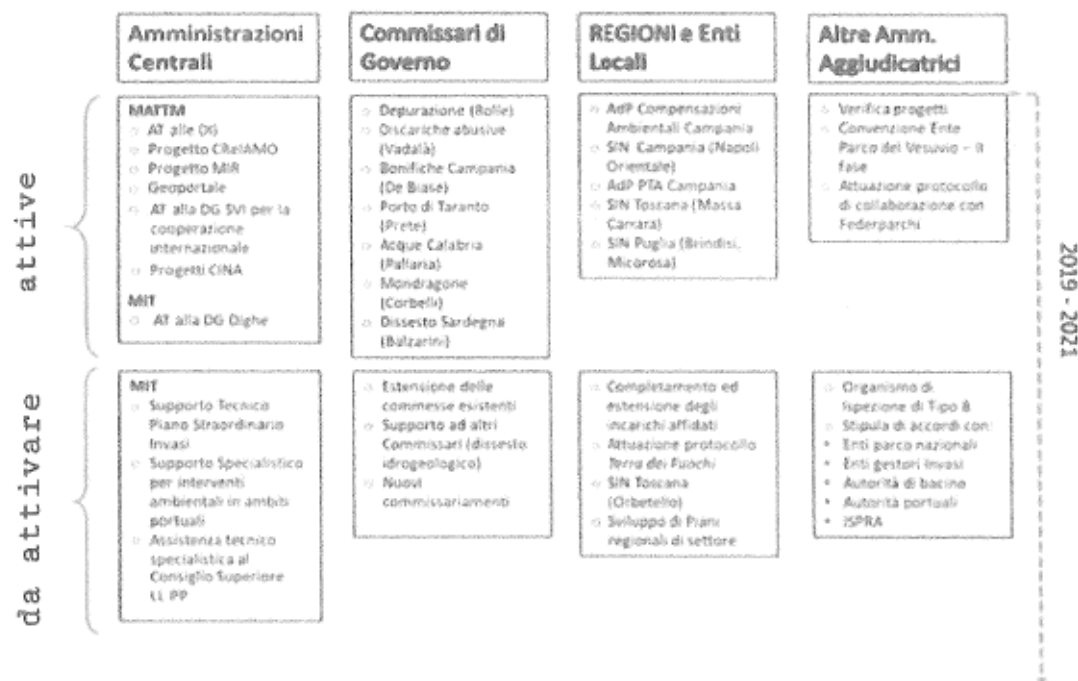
Amministrazioni Centrali

Commissari di Governo

REGIONI e Enti Locali

Altre Amm. Aggiudicatrici

attive

MATTM
○ AT alle DG
○ Progetto CReIAMO
○ Progetto MIR
○ Geoportale
○ AT alla DG SVI per la cooperazione internazionale
○ Progetti CINA

MIT
○ AT alla DG Dighe

○ Depurazione (Rolle)
○ Discariche abusive (Vadalà)
○ Bonifiche Campania (De Biase)
○ Porto di Taranto (Prete)
○ Acque Calabria (Pallaria)
○ Mondragone (Corbelli)
○ Dissesto Sardegna (Balzarini)

○ AdP Compensazioni Ambientali Campania
○ SIN Campania (Napoli Orientale)
○ AdP PTA Campania
○ SIN Toscana (Massa Carrara)
○ SIN Puglia (Brindisi, Micorosa)

○ Verifica progetti
○ Convenzione Ente Parco del Vesuvio – II fase
○ Attuazione protocollo di collaborazione con Federparchi

2019 - 2021

da attivare

MIT
○ Supporto Tecnico Piano Straordinario Invasi
○ Supporto Specialistico per interventi ambientali in ambiti portuali
○ Assistenza tecnico specialistica al Consiglio Superiore LL PP

○ Estensione delle commesse esistenti
○ Supporto ad altri Commissari (dissesto idrogeologico)
○ Nuovi commissariamenti

○ Completamento ed estensione degli incarichi affidati
○ Attuazione protocollo Terra dei Fuochi
○ SIN Toscana (Orbetello)
○ Sviluppo di Piani regionali di settore

○ Organismo di Ispezione di Tipo B
○ Stipula di accordi con:
• Enti parco nazionali
• Enti gestori invasi
• Autorità di bacino
• Autorità portuali
• ISPRA